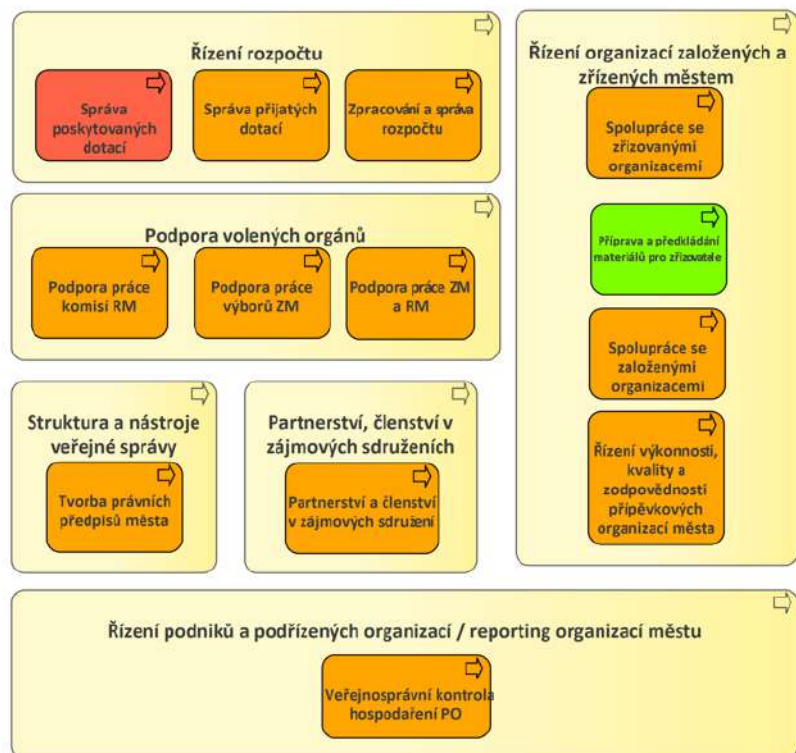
Řízení rozpočtu

Správa poskytovaných dotací

Správa přijatých dotací

Zpracování a správa rozpočtu

Podpora volených orgánů

Podpora práce komisí RM

Podpora práce výborů ZM

Podpora práce ZM a RM

Struktura a nástroje veřejné správy

Tvorba právních předpisů města

Partnerství, členství v zájmových sdruženích

Partnerství a členství v zájmových sdružení

Řízení organizací založených a zřízených městem

Spolupráce se zřizovanými organizacemi

Příprava a předkládání materiálů pro zřizovatele

Spolupráce se založenými organizacemi

Řízení výkonnosti, kvality a zodpovědnosti příspěvkových organizací města

Řízení podniků a podřízených organizací / reporting organizací městu

Veřejnosprávní kontrola hospodaření PO